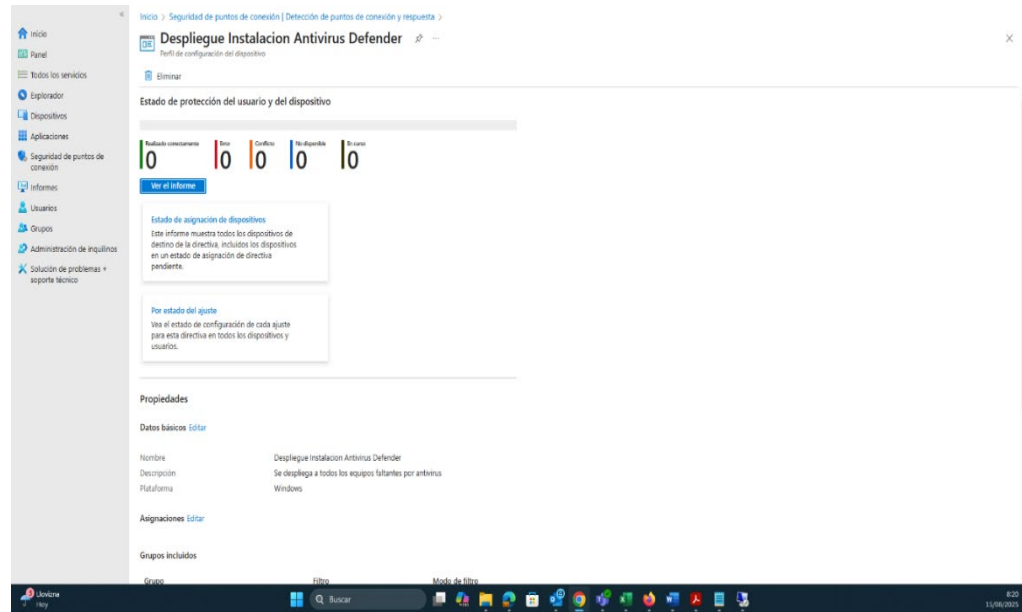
Inicio > Seguridad de puntos de conexión | Detección de puntos de conexión y respuesta >

Despliegue Instalacion Antivirus Defender

Perfil de configuración del dispositivo

Eliminar

Inicio
Panel
Todos los servicios
Explorador
Dispositivos
Aplicaciones
Seguridad de puntos de conexión
Informes
Usuarios
Grupos
Administración de inquilinos
Solución de problemas + soporte técnico

Estado de protección del usuario y del dispositivo

| Realizado correctamente | Error | Conflicto | No disponible | En curso |
|---|---|---|---|---|
| 0 | 0 | 0 | 0 | 0 |

Ver el informe

Estado de asignación de dispositivos

Este informe muestra todos los dispositivos de destino de la directiva, incluidos los dispositivos en un estado de asignación de directiva pendiente.

Por estado del ajuste

Vea el estado de configuración de cada ajuste para esta directiva en todos los dispositivos y usuarios.

Propiedades

Datos básicos Editar

Nombre Despliegue Instalacion Antivirus Defender
Descripción Se despliega a todos los equipos faltantes por antivirus
Plataforma Windows

Asignaciones Editar

Grupos incluidos

Grupo Filtro Modo de filtro

Lloviznа
Hoy

Buscar

8:20
15/08/2025